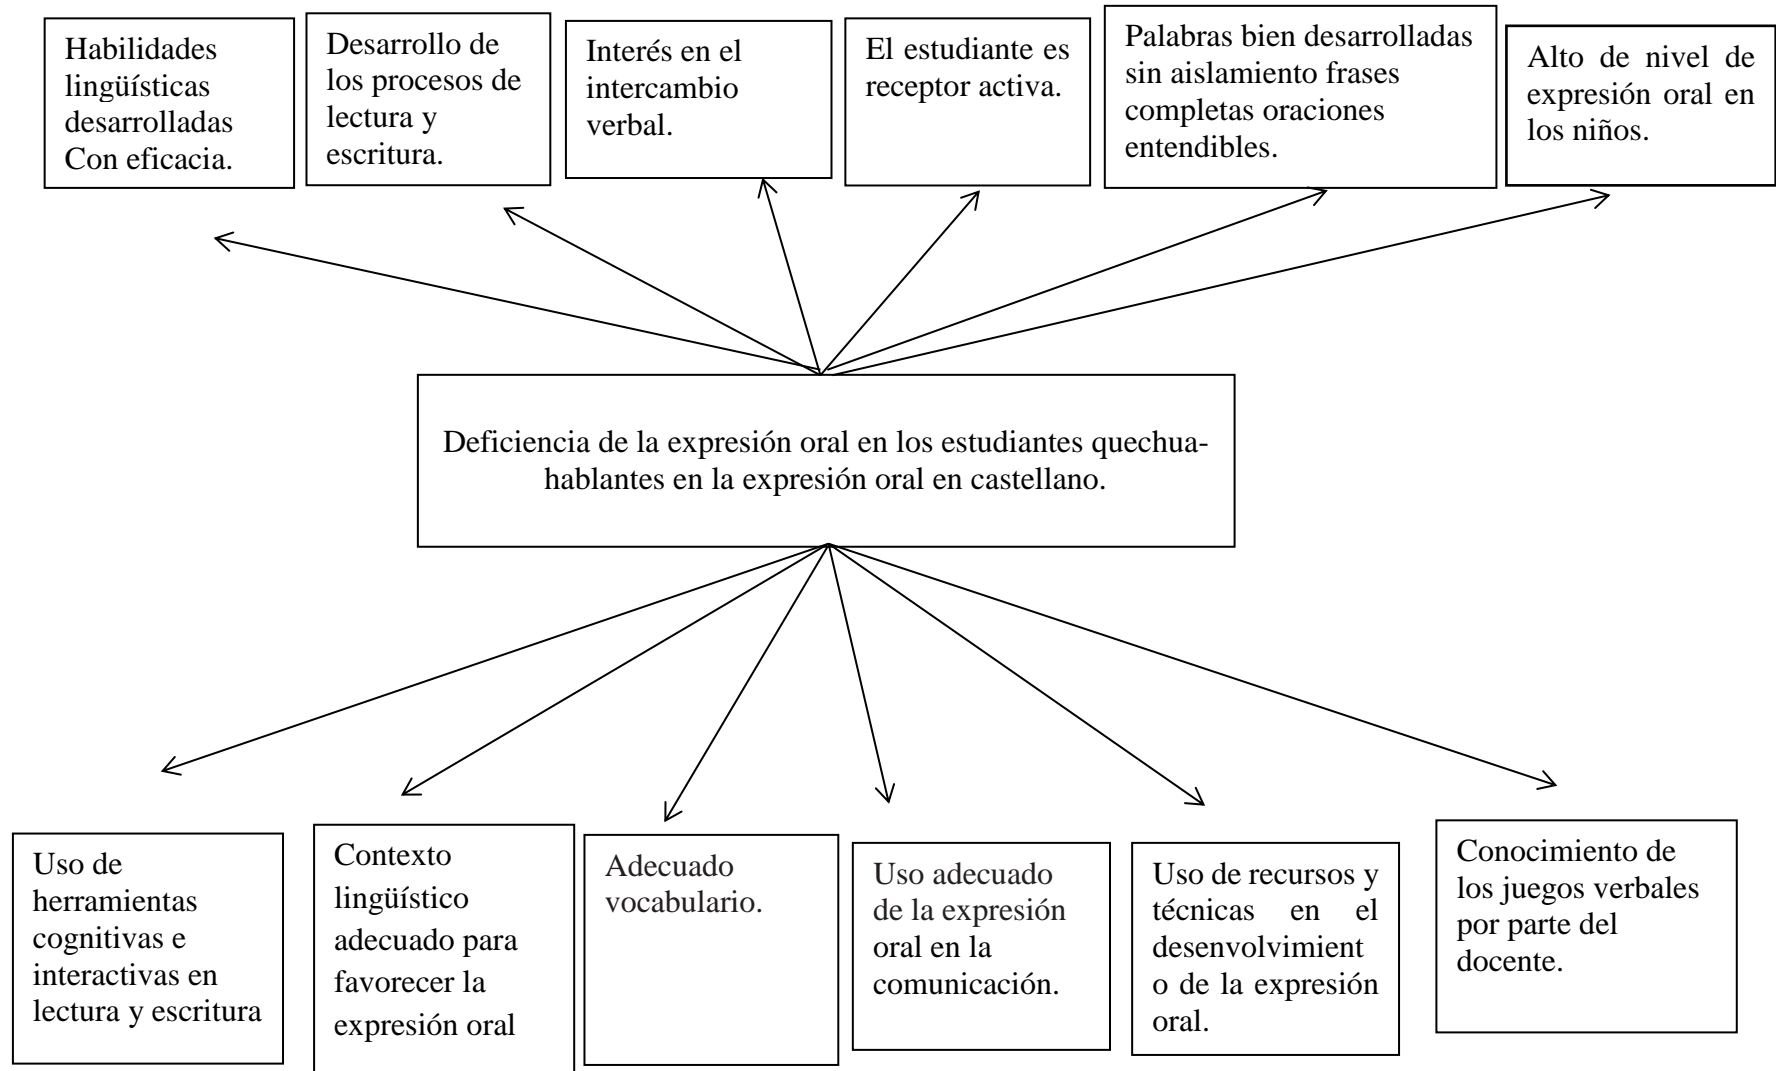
Habilidades lingüísticas desarrolladas Con eficacia.

Desarrollo de los procesos de lectura y escritura.

Interés en el intercambio verbal.

El estudiante es receptor activa.

Palabras bien desarrolladas sin aislamiento frases completas oraciones entendibles.

Alto de nivel de expresión oral en los niños.

Deficiencia de la expresión oral en los estudiantes quechuahablantes en la expresión oral en castellano.

Uso de herramientas cognitivas e interactivas en lectura y escritura

Contexto lingüístico adecuado para favorecer la expresión oral

Adecuado vocabulario.

Uso adecuado de la expresión oral en la comunicación.

Uso de recursos y técnicas en el desenvolvimiento de la expresión oral.

Conocimiento de los juegos verbales por parte del docente.